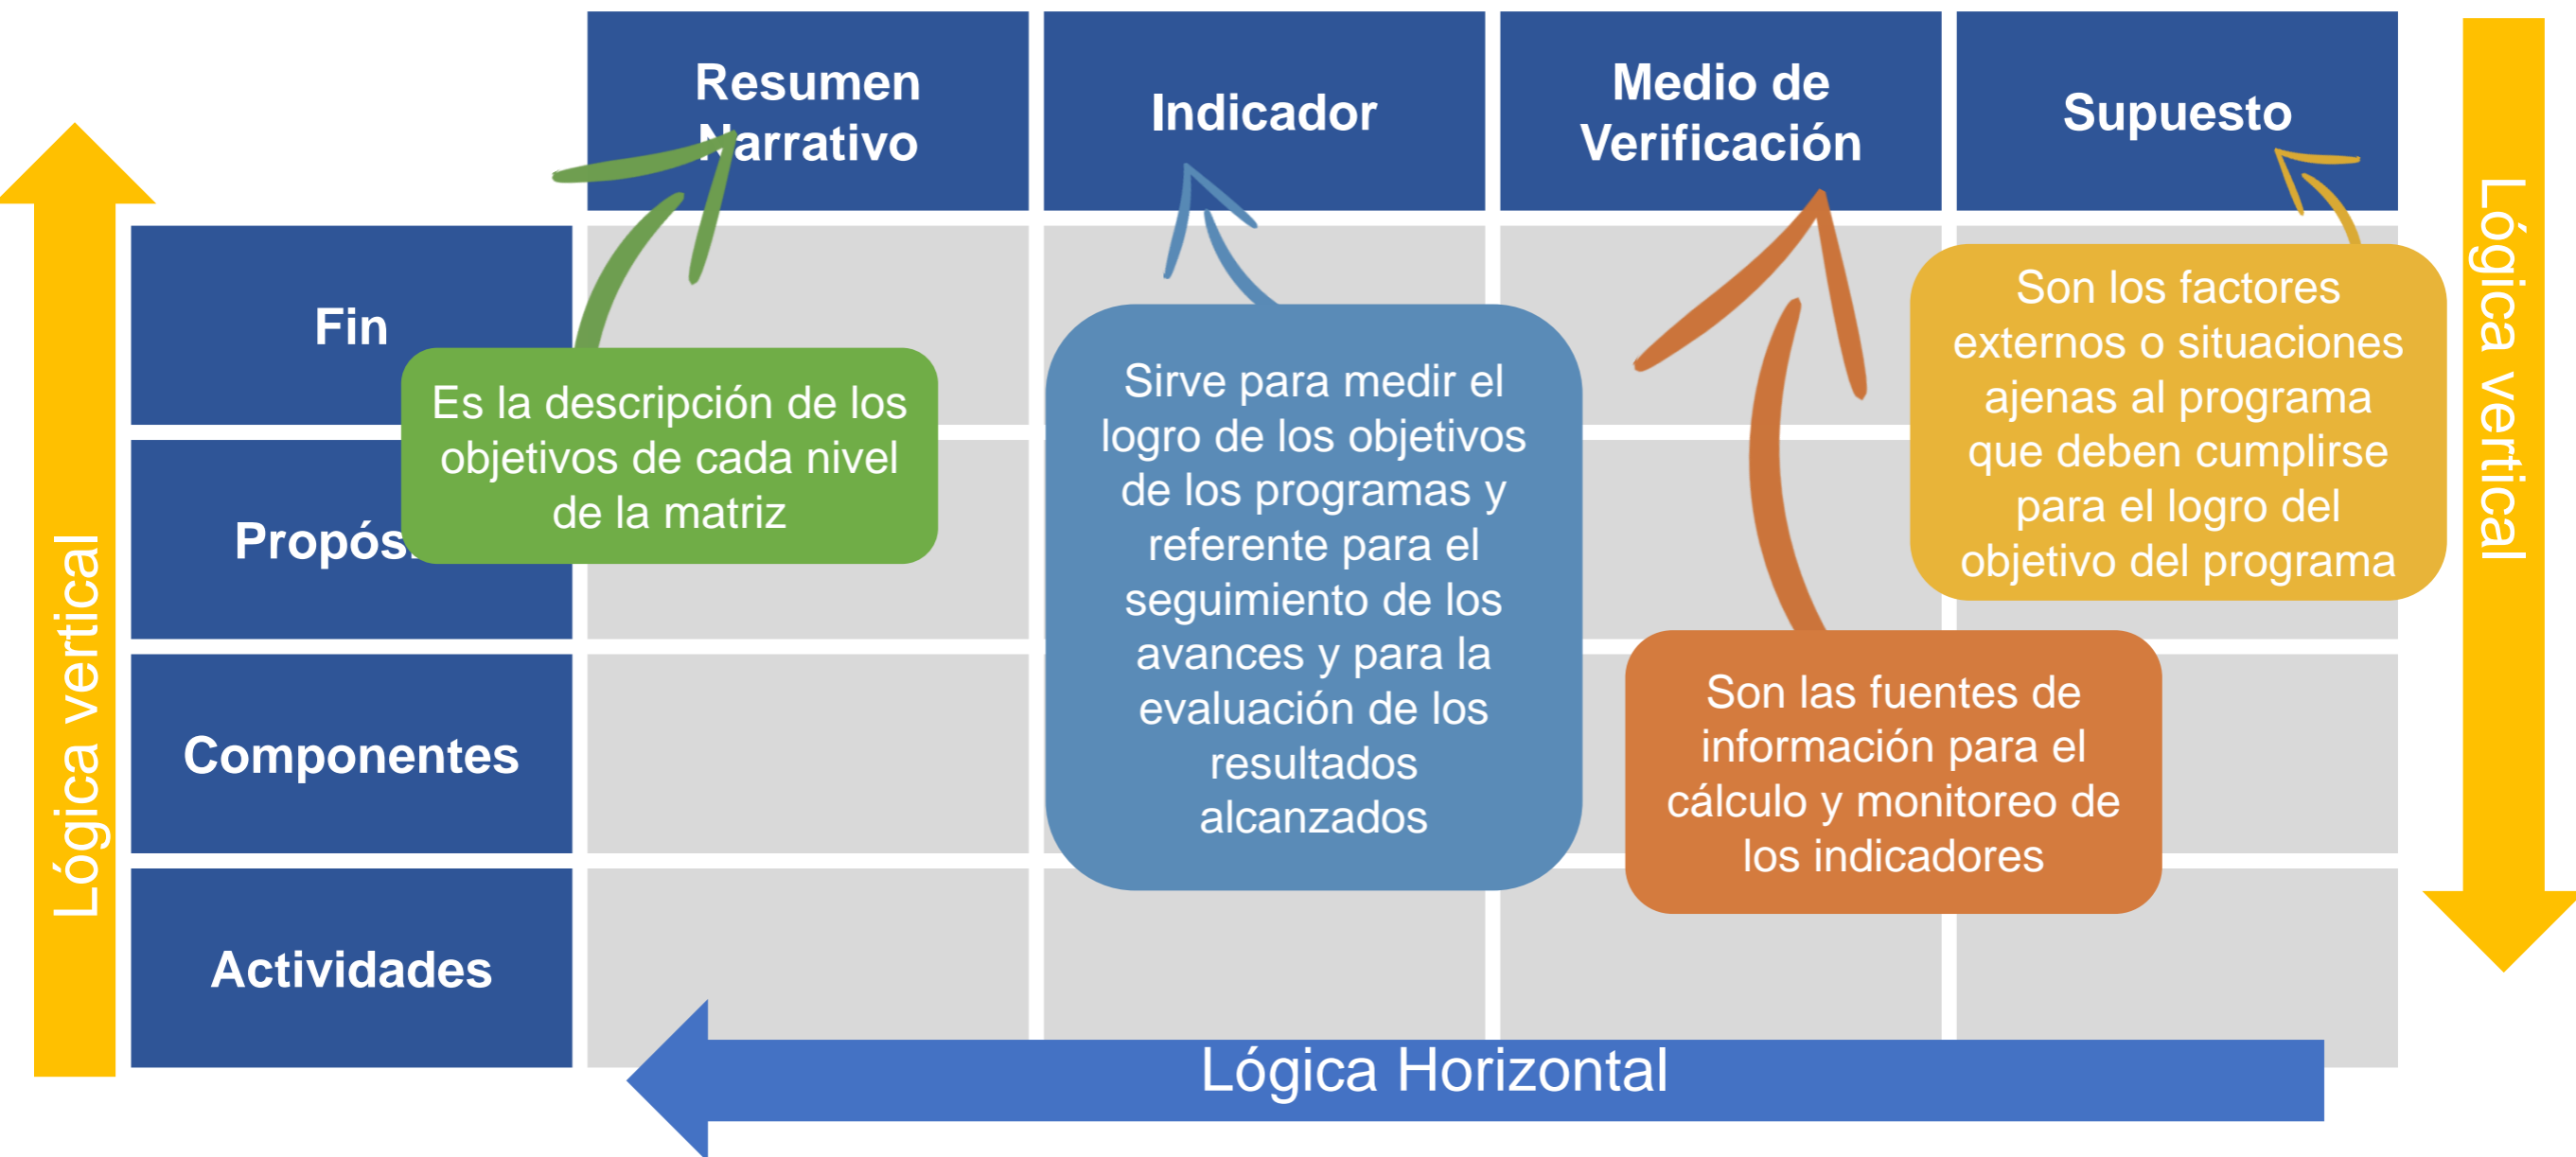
Resumen Narrativo

Indicador

Medio de Verificación

Supuesto

Fin

Propós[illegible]

Componentes

Actividades

Es la descripción de los objetivos de cada nivel de la matriz

Sirve para medir el logro de los objetivos de los programas y referente para el seguimiento de los avances y para la evaluación de los resultados alcanzados

Son las fuentes de información para el cálculo y monitoreo de los indicadores

Son los factores externos o situaciones ajenas al programa que deben cumplirse para el logro del objetivo del programa

Lógica vertical

Lógica vertical

Lógica Horizontal